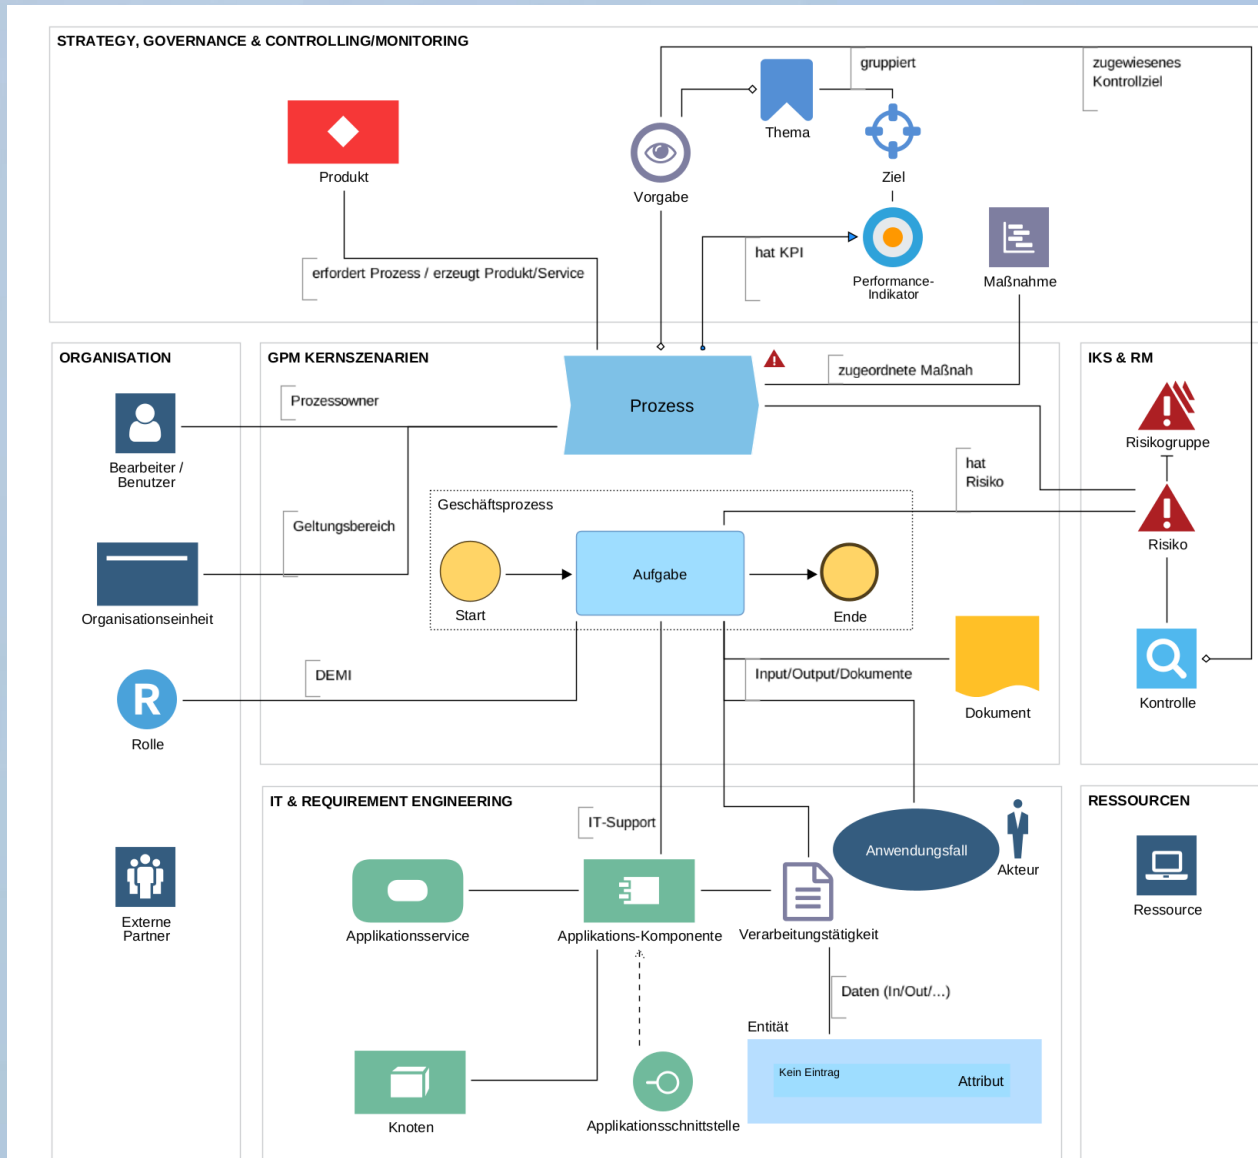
STRATEGY, GOVERNANCE & CONTROLLING/MONITORING

Produkt

erfordert Prozess / erzeugt Produkt/Service

Vorgabe

Thema

gruppiert

Ziel

zugewiesenes Kontrollziel

hat KPI

Performance-Indikator

Maßnahme

ORGANISATION

Bearbeiter / Benutzer

Organisationseinheit

Rolle

Externe Partner

GPM KERNSZENARIEN

Prozessowner

Prozess

zugeordnete Maßnah

Geltungsbereich

hat Risiko

Geschäftsprozess

Start

Aufgabe

Ende

DEMI

Input/Output/Dokumente

Dokument

IKS & RM

Risikogruppe

Risiko

Kontrolle

IT & REQUIREMENT ENGINEERING

IT-Support

Anwendungsfall

Akteur

Applikationsservice

Applikations-Komponente

Verarbeitungstätigkeit

Daten (In/Out/...)

Entität

Kein Eintrag

Attribut

Knoten

Applikationsschnittstelle

RESSOURCEN

Ressource